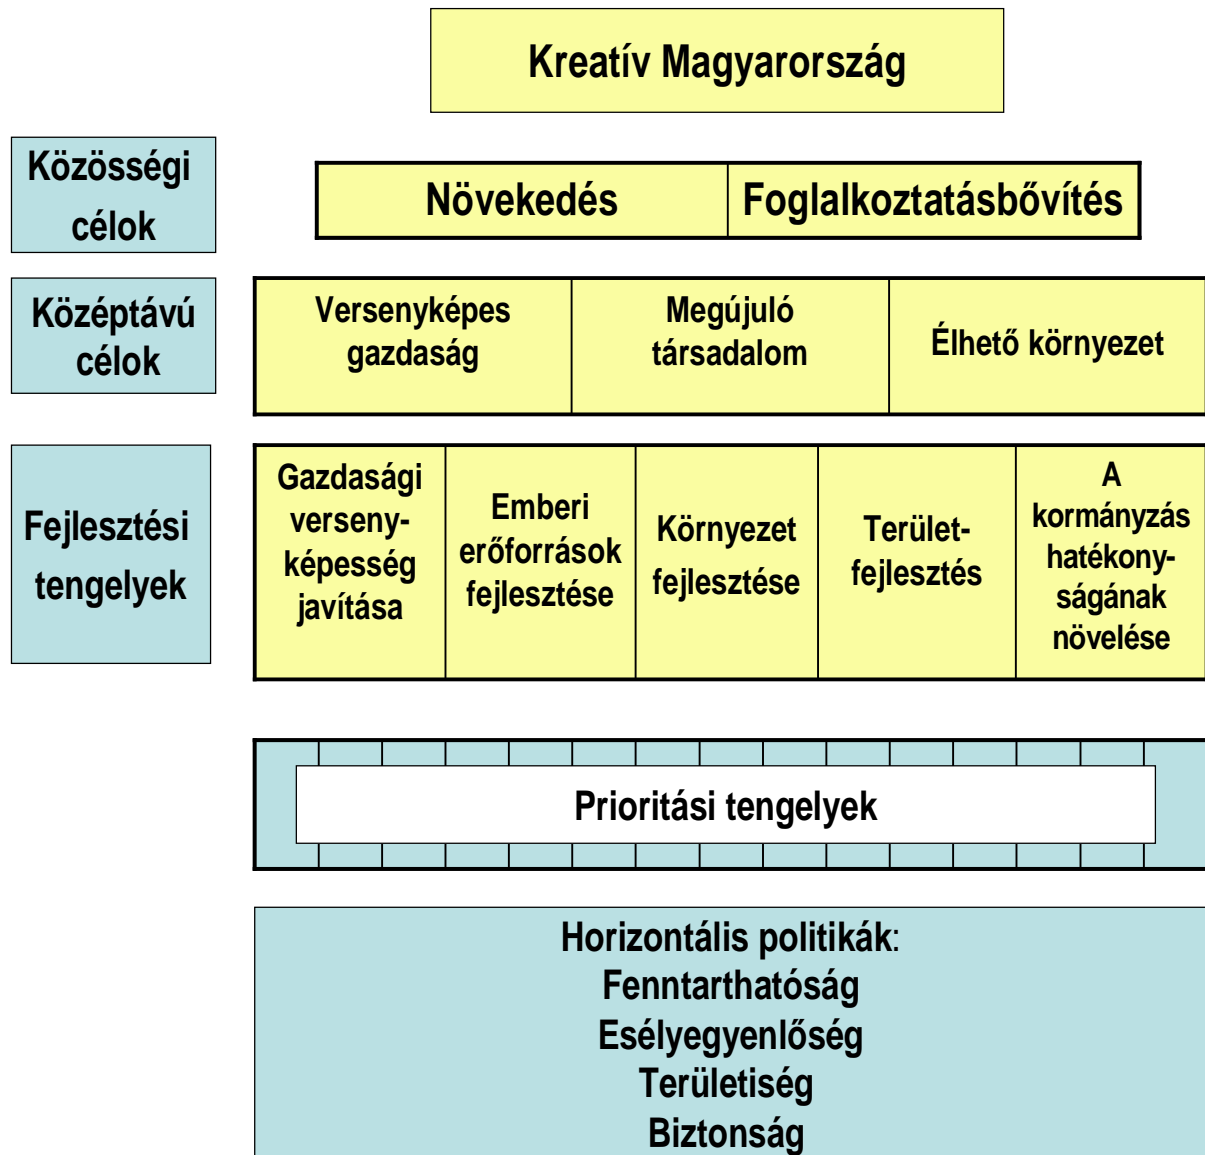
Kreatív Magyarország

Közösségi célok

Növekedés

Foglalkoztatásbővítés

Középtávú célok

Versenyképes gazdaság

Megújuló társadalom

Élhető környezet

Fejlesztési tengelyek

Gazdasági versenyképesség javítása

Emberi erőforrások fejlesztése

Környezet fejlesztése

Területfejlesztés

A kormányzás hatékonyságának növelése

Prioritási tengelyek

Horizontális politikák:
Fenntarthatóság
Esélyegyenlőség
Területiség
Biztonság